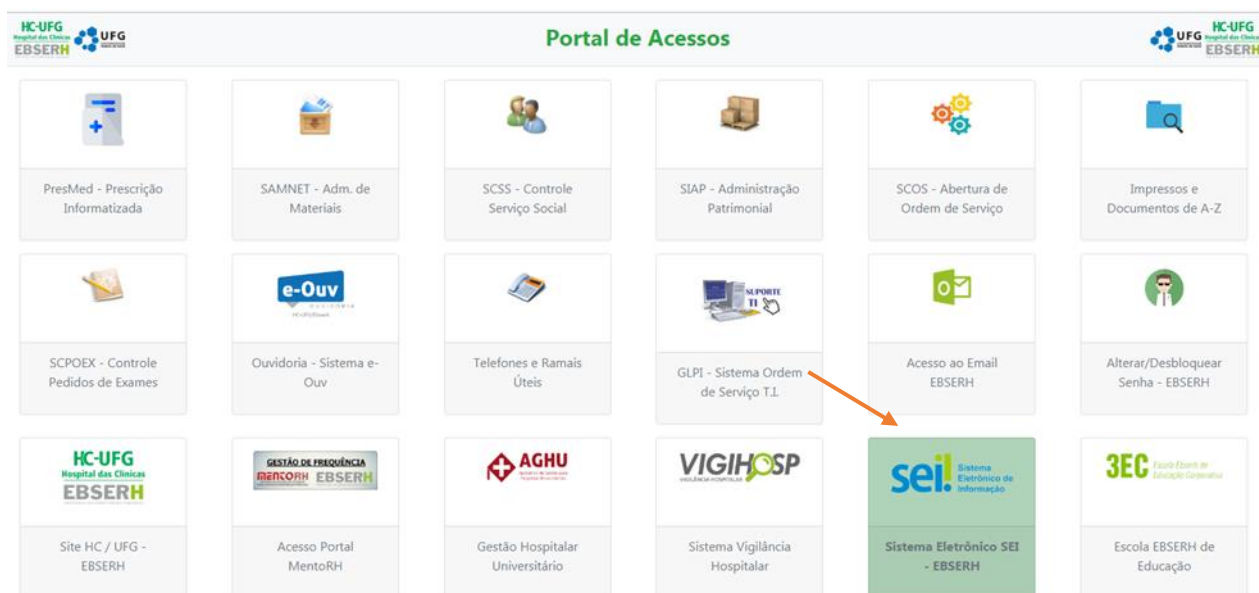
HC-UFG Hospital das Clínicas EBSERH UFG

Portal de Acessos

UFG HC-UFG Hospital das Clínicas EBSERH

PresMed - Prescrição Informatizada

SAMNET - Adm. de Materiais

SCSS - Controle Serviço Social

SIAP - Administração Patrimonial

SCOS - Abertura de Ordem de Serviço

Impressos e Documentos de A-Z

SCPOEX - Controle Pedidos de Exames

e-Ouv

Ouvidoria - Sistema e-Ouv

Telefones e Ramais Úteis

SUPORTE TI

GLPI - Sistema Ordem de Serviço T.I.

Acesso ao Email EBSERH

Alterar/Desbloquear Senha - EBSERH

HC-UFG Hospital das Clínicas EBSERH

Site HC / UFG - EBSERH

GESTÃO DE FREQUÊNCIA MENTORH EBSERH

Acesso Portal MentoRH

AGHU

Gestão Hospitalar Universitário

VIGIHOSP

Sistema Vigilância Hospitalar

sei! Sistema Eletrônico de Informação

Sistema Eletrônico SEI - EBSERH

3EC Escola Ebserh de Educação Corporativa

Escola EBSERH de Educação